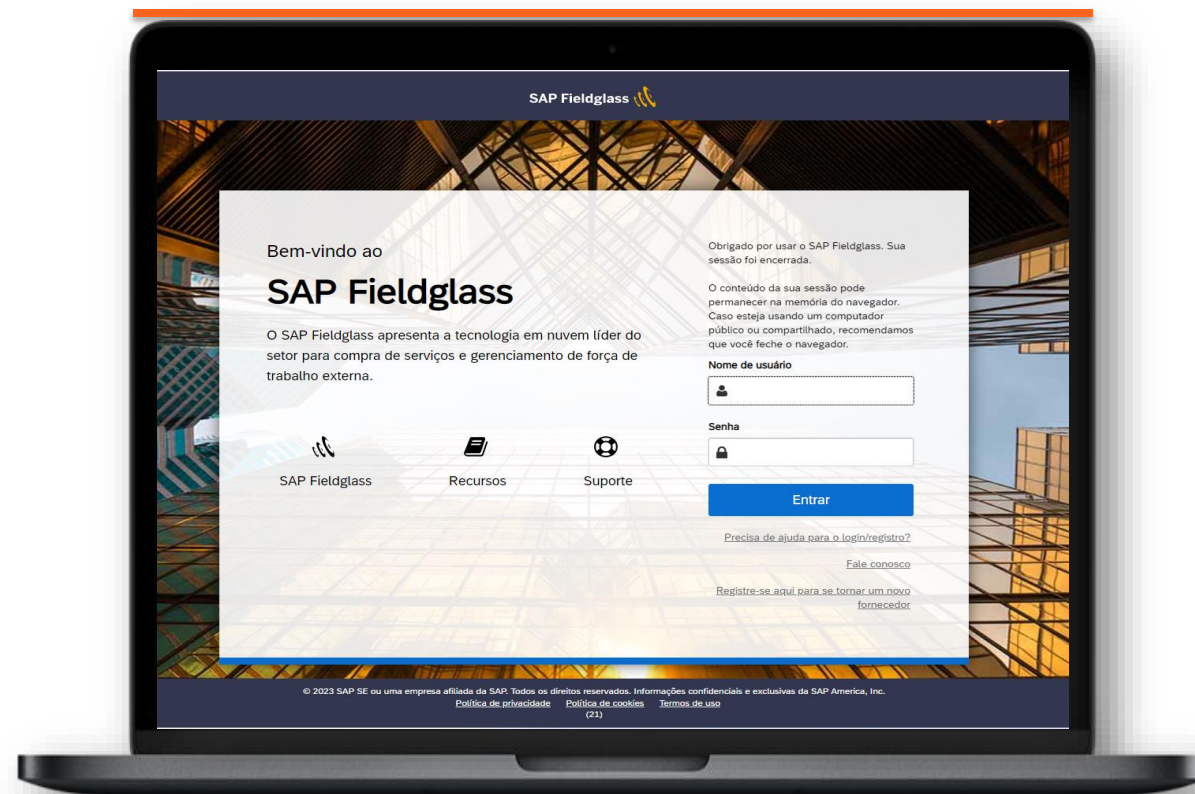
SAP Fieldglass

Bem-vindo ao

SAP Fieldglass

O SAP Fieldglass apresenta a tecnologia em nuvem líder do setor para compra de serviços e gerenciamento de força de trabalho externa.

SAP Fieldglass

Recursos

Suporte

Obrigado por usar o SAP Fieldglass. Sua sessão foi encerrada.

O conteúdo da sua sessão pode permanecer na memória do navegador. Caso esteja usando um computador público ou compartilhado, recomendamos que você feche o navegador.

Nome de usuário

Senha

Entrar

Precisa de ajuda para o login/registro?

Fale conosco

Registre-se aqui para se tornar um novo fornecedor

© 2023 SAP SE ou uma empresa afiliada da SAP. Todos os direitos reservados. Informações confidenciais e exclusivas da SAP America, Inc.

Política de privacidade Política de cookies Termos de uso

(21)